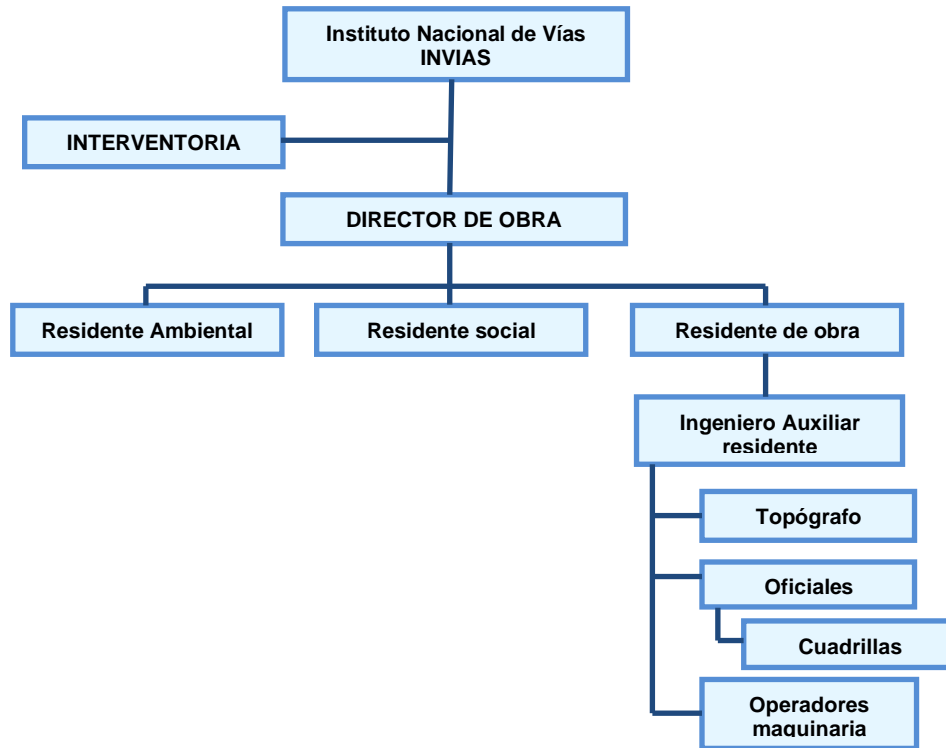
Instituto Nacional de Vías
INVIAS

INTERVENTORIA

DIRECTOR DE OBRA

Residente Ambiental

Residente social

Residente de obra

Ingeniero Auxiliar residente

Topógrafo

Oficiales

Cuadrillas

Operadores maquinaria